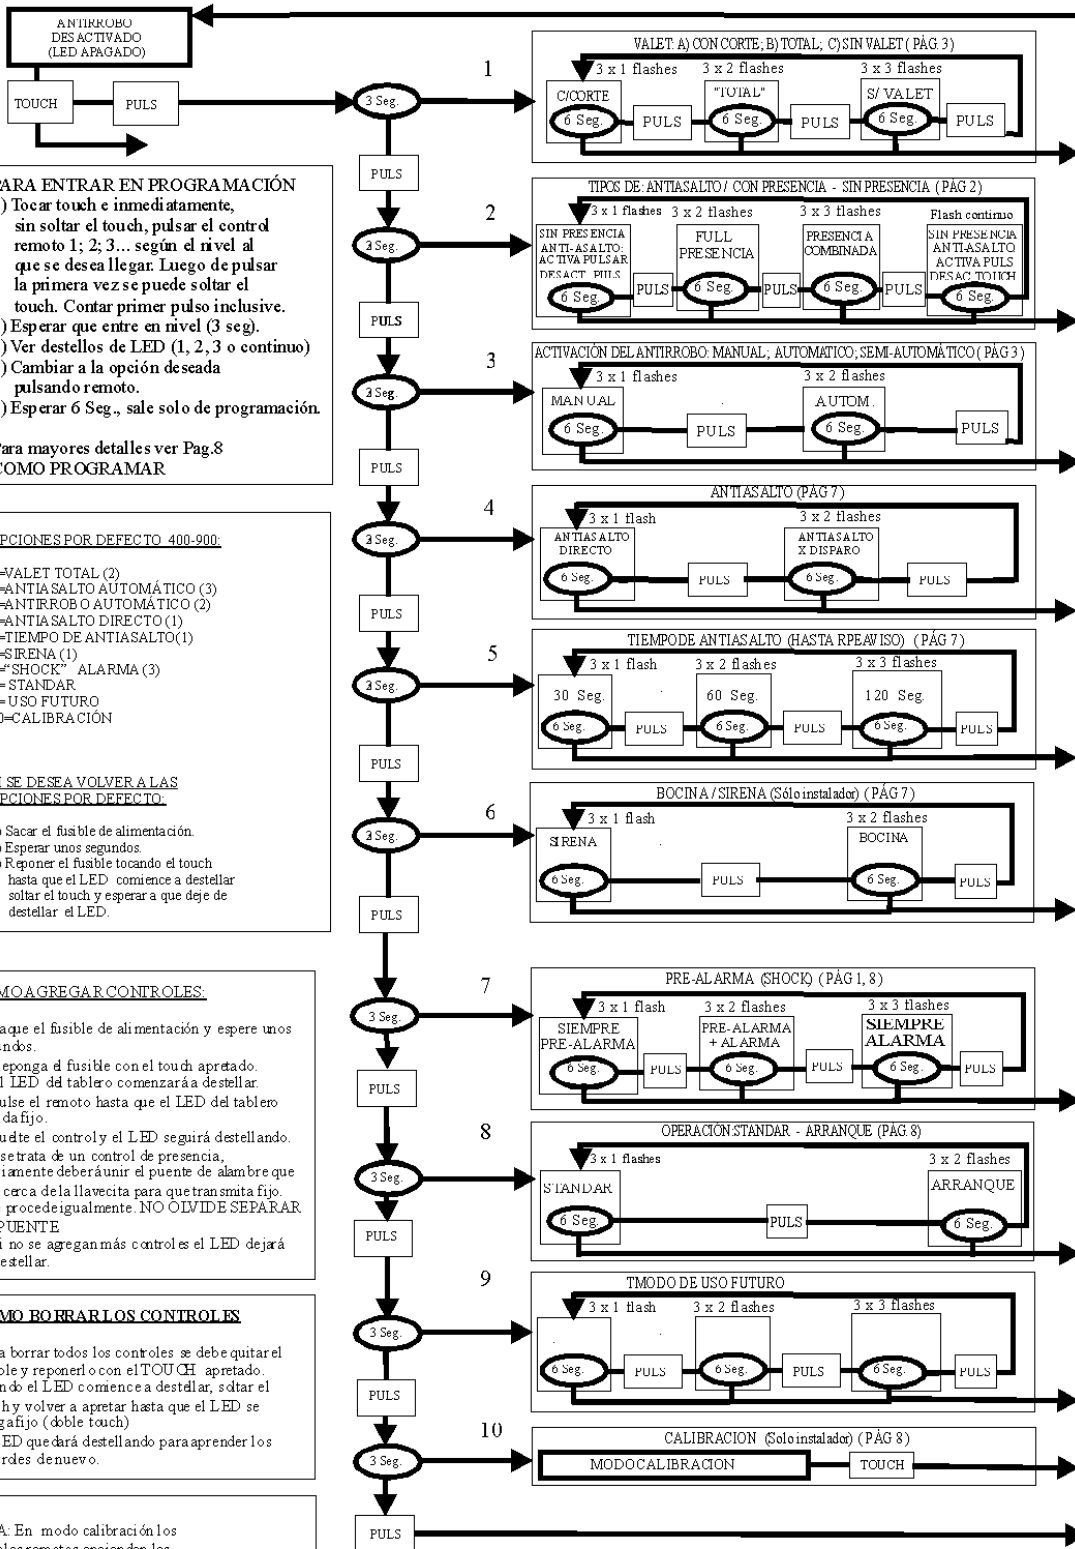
ANTIRROBO DESACTIVADO (LED APAGADO)

TOUCH
PULS

PARA ENTRAR EN PROGRAMACIÓN
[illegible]) Tocar touch e inmediatamente, sin soltar el touch, pulsar el control remoto 1; 2; 3... según el nivel al que se desea llegar. Luego de pulsar la primera vez se puede soltar el touch. Contar primer pulso inclusive.
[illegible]) Esperar que entre en nivel (3 seg).
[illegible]) Ver destellos de LED (1, 2, 3 o continuo)
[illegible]) Cambiar a la opción deseada pulsando remoto.
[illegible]) Esperar 6 Seg., sale solo de programación.

Para mayores detalles ver Pag.8 COMO PROGRAMAR

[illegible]PCIONES POR DEFECTO 400-900:

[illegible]=VALET TOTAL (2)
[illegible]=ANTIASALTO AUTOMÁTICO (3)
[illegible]=ANTIRROBO AUTOMÁTICO (2)
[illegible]=ANTIASALTO DIRECTO (1)
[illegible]=TIEMPO DE ANTIASALTO(1)
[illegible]=SIRENA (1)
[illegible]="SHOCK" ALARMA (3)
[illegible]= STANDAR
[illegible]= USO FUTURO
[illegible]0=CALIBRACIÓN

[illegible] SE DESEA VOLVER A LAS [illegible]PCIONES POR DEFECTO:

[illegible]) Sacar el fusible de alimentación.
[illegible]) Esperar unos segundos.
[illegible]) Reponer el fusible tocando el touch hasta que el LED comience a destellar soltar el touch y esperar a que deje de destellar el LED.

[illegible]MO AGREGAR CONTROLES:

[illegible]aque el fusible de alimentación y espere unos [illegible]ndos.
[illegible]eponga el fusible con el touch apretado.
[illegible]l LED del tablero comenzará a destellar.
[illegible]ulse el remoto hasta que el LED del tablero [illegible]da fijo.
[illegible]uelte el control y el LED seguirá destellando.
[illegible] se trata de un control de presencia, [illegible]iamente deberá unir el puente de alambre que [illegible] cerca de la llavecita para que transmita fijo. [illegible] procede igualmente. NO OLVIDE SEPARAR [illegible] PUENTE
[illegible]i no se agregan más controles el LED dejará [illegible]destellar.

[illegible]MO BORRAR LOS CONTROLES

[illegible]a borrar todos los controles se debe quitar el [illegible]ble y reponerlo con el TOUCH apretado. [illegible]ndo el LED comience a destellar, soltar el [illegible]h y volver a apretar hasta que el LED se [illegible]ga fijo (doble touch)
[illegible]ED quedará destellando para aprender los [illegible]rdes de nuevo.

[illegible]A: En modo calibración los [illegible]

1
VALET: A) CON CORTE; B) TOTAL; C) SIN VALET (PÁG. 3)
3 x 1 flashes | 3 x 2 flashes | 3 x 3 flashes
C/CORTE | "TOTAL" | S/ VALET
6 Seg. PULS 6 Seg. PULS 6 Seg. PULS

2
TIPOS DE: ANTIASALTO / CON PRESENCIA - SIN PRESENCIA (PÁG 2)
3 x 1 flashes | 3 x 2 flashes | 3 x 3 flashes | Flash continuo
SIN PRESENCIA ANTI-ASALTO: ACTIVA PULSAR DESACT. PULS | FULL PRESENCIA | PRESENCIA COMBINADA | SIN PRESENCIA ANTI-ASALTO ACTIVA PULS DESAC TOUCH
6 Seg. PULS 6 Seg. PULS 6 Seg. PULS 6 Seg.

3
ACTIVACIÓN DEL ANTIRROBO: MANUAL; AUTOMATICO; SEMI-AUTOMÁTICO (PÁG 3)
3 x 1 flashes | 3 x 2 flashes
MANUAL | AUTOM.
6 Seg. PULS 6 Seg. PULS

4
ANTIASALTO (PÁG 7)
3 x 1 flash | 3 x 2 flashes
ANTIASALTO DIRECTO | ANTIASALTO X DISPARO
6 Seg. PULS 6 Seg. PULS

5
TIEMPODE ANTIASALTO (HASTA RPEAVISO) (PÁG 7)
3 x 1 flash | 3 x 2 flashes | 3 x 3 flashes
30 Seg. | 60 Seg. | 120 Seg.
6 Seg. PULS 6 Seg. PULS 6 Seg. PULS

6
BOCINA / SIRENA (Sólo instalador) (PÁG 7)
3 x 1 flash | 3 x 2 flashes
SIRENA | BOCINA
6 Seg. PULS 6 Seg. PULS

7
PRE-ALARMA (SHOCK) (PÁG 1, 8)
3 x 1 flash | 3 x 2 flashes | 3 x 3 flashes
SIEMPRE PRE-ALARMA | PRE-ALARMA + ALARMA | SIEMPRE ALARMA
6 Seg. PULS 6 Seg. PULS 6 Seg. PULS

8
OPERACIÓN:STANDAR - ARRANQUE (PÁG 8)
3 x 1 flashes | 3 x 2 flashes
STANDAR | ARRANQUE
6 Seg. PULS 6 Seg.

9
TMODO DE USO FUTURO
3 x 1 flash | 3 x 2 flashes | 3 x 3 flashes
6 Seg. PULS 6 Seg. PULS 6 Seg. PULS

10
CALIBRACION (Solo instalador) (PÁG 8)
MODOCALIBRACION
TOUCH

3 Seg.
PULS